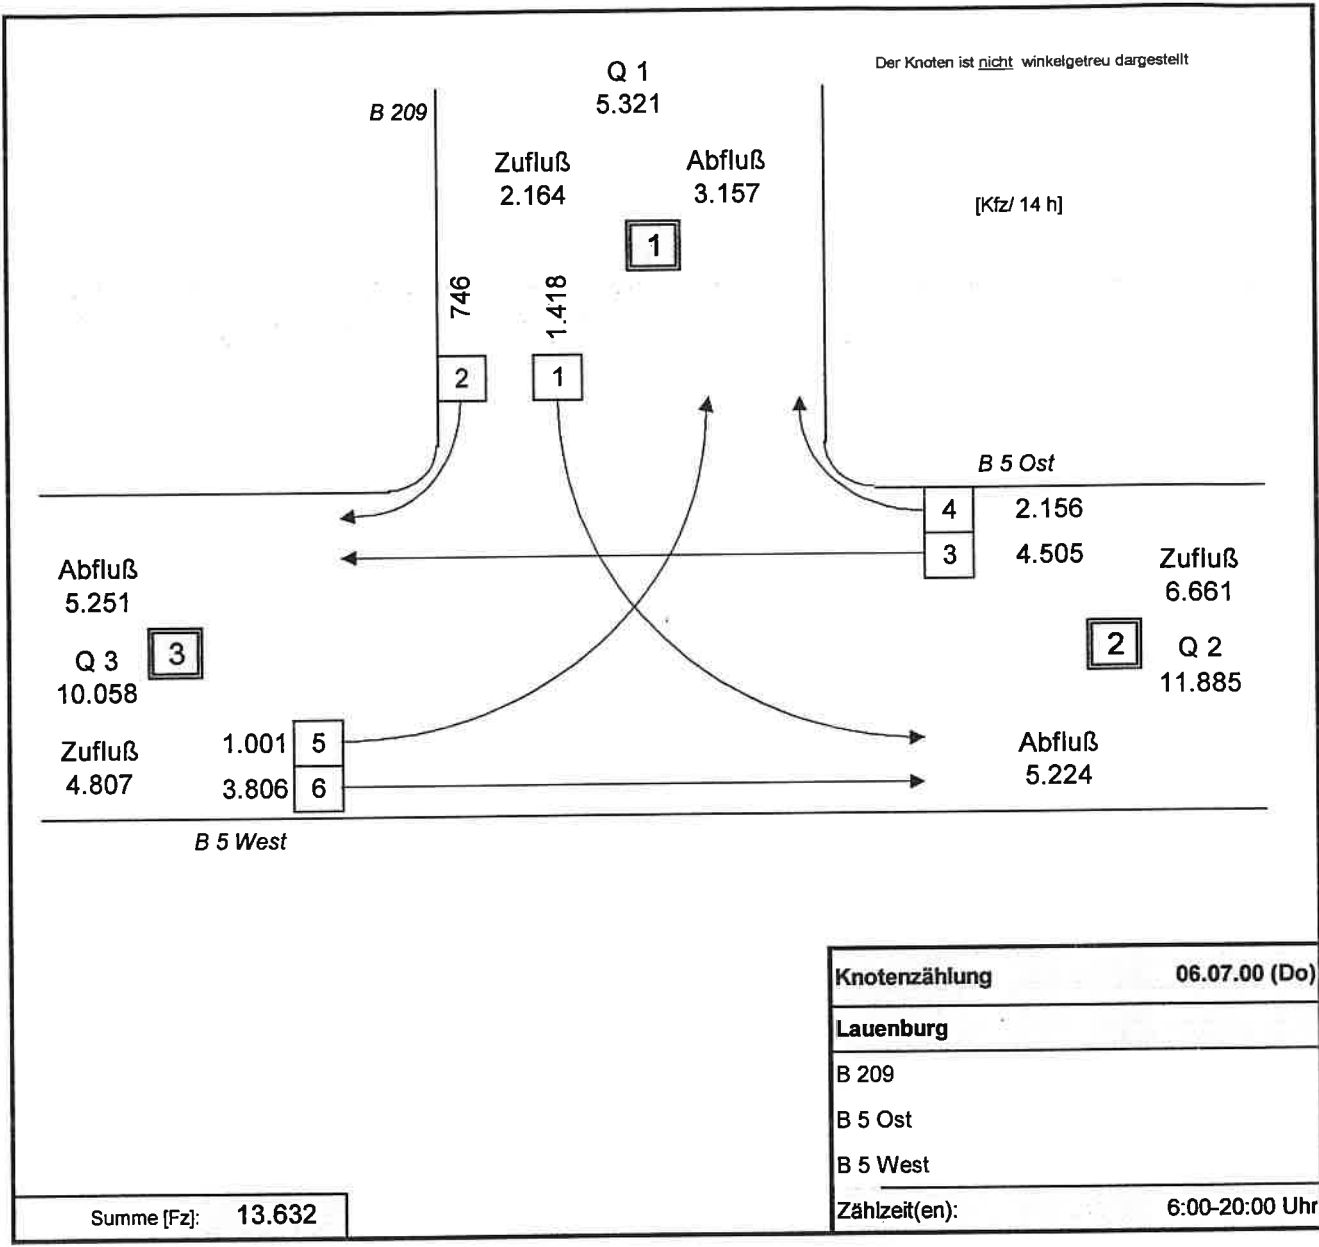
Q 1
5.321

Der Knoten ist nicht winkelgetreu dargestellt

B 209

Zufluß
2.164

Abfluß
3.157

[Kfz/ 14 h]

1

746

1.418

2

1

B 5 Ost

4 2.156

3 4.505

Zufluß
6.661

Abfluß
5.251

Q 3
10.058

3

2

Q 2
11.885

Zufluß
4.807

1.001 5

3.806 6

Abfluß
5.224

B 5 West

| Knotenzählung | 06.07.00 (Do) |
|---|---|
| Lauenburg | |
| B 209 | |
| B 5 Ost | |
| B 5 West | |
| Zählzeit(en): | 6:00-20:00 Uhr |

Summe [Fz]: 13.632